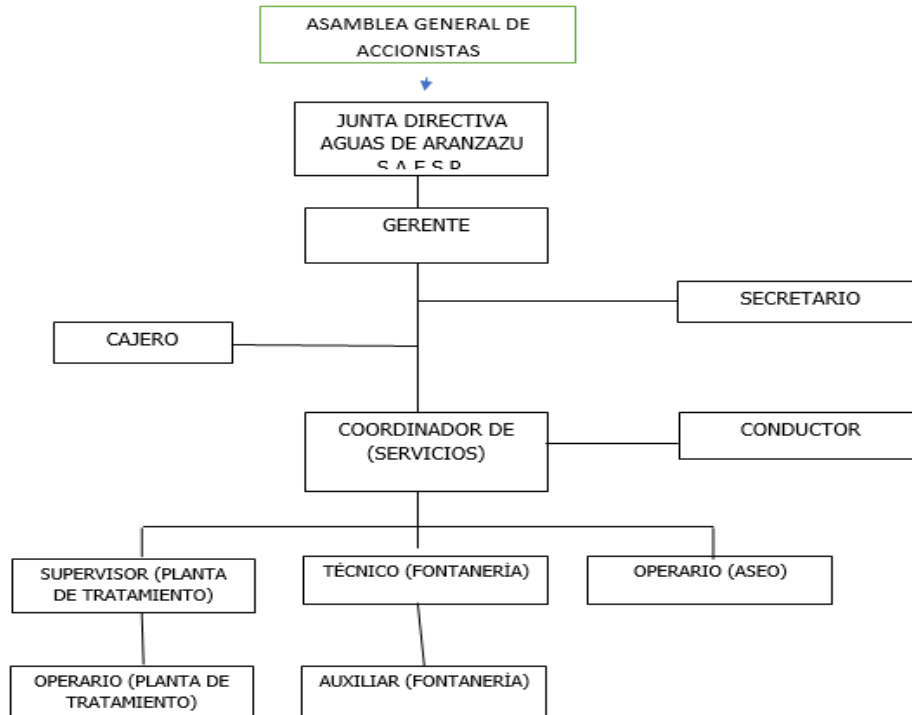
ASAMBLEA GENERAL DE ACCIONISTAS

JUNTA DIRECTIVA AGUAS DE ARANZAZU S.A.E.S.P.

GERENTE

SECRETARIO

CAJERO

COORDINADOR DE (SERVICIOS)

CONDUCTOR

SUPERVISOR (PLANTA DE TRATAMIENTO)

TÉCNICO (FONTANERÍA)

OPERARIO (ASEO)

OPERARIO (PLANTA DE TRATAMIENTO)

AUXILIAR (FONTANERÍA)